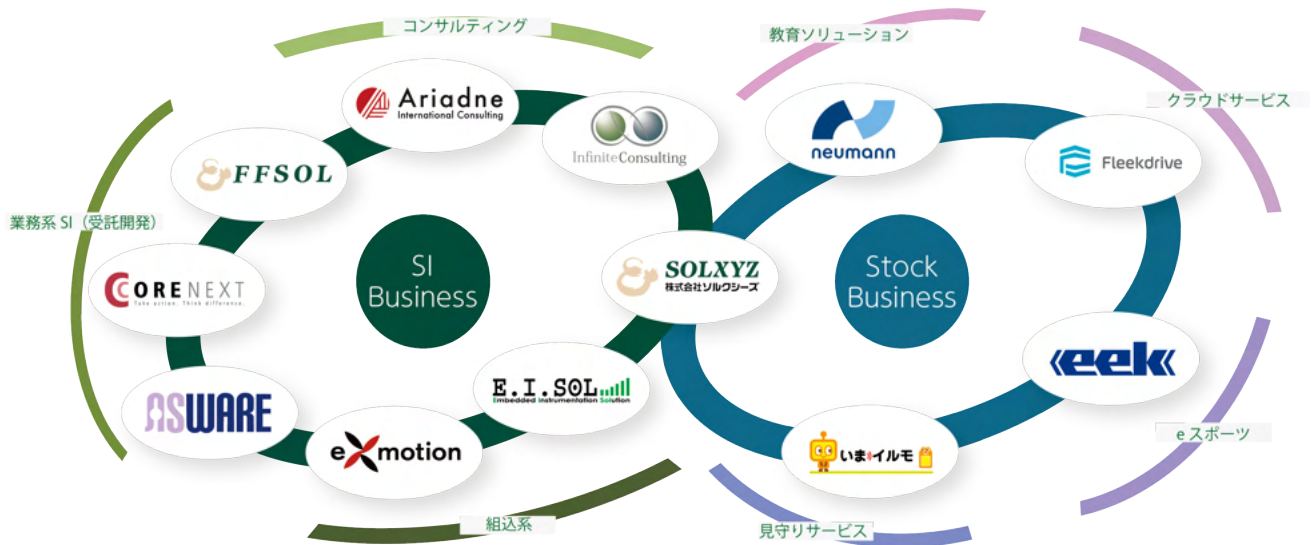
コンサルティング

教育ソリューション

クラウドサービス

業務系 SI（受託開発）

Ariadne
International Consulting

InfiniteConsulting

FFSOL

CORENEXT
Take action. Think difference.

SI Business

SOLXYZ
株式会社ソルクシーズ

neumann

Fleekdrive

Stock Business

eek

ASWARE

E.I.SOL
Embedded Instrumentation Solution

exmotion

いまイルモ

e スポーツ

組込系

見守りサービス